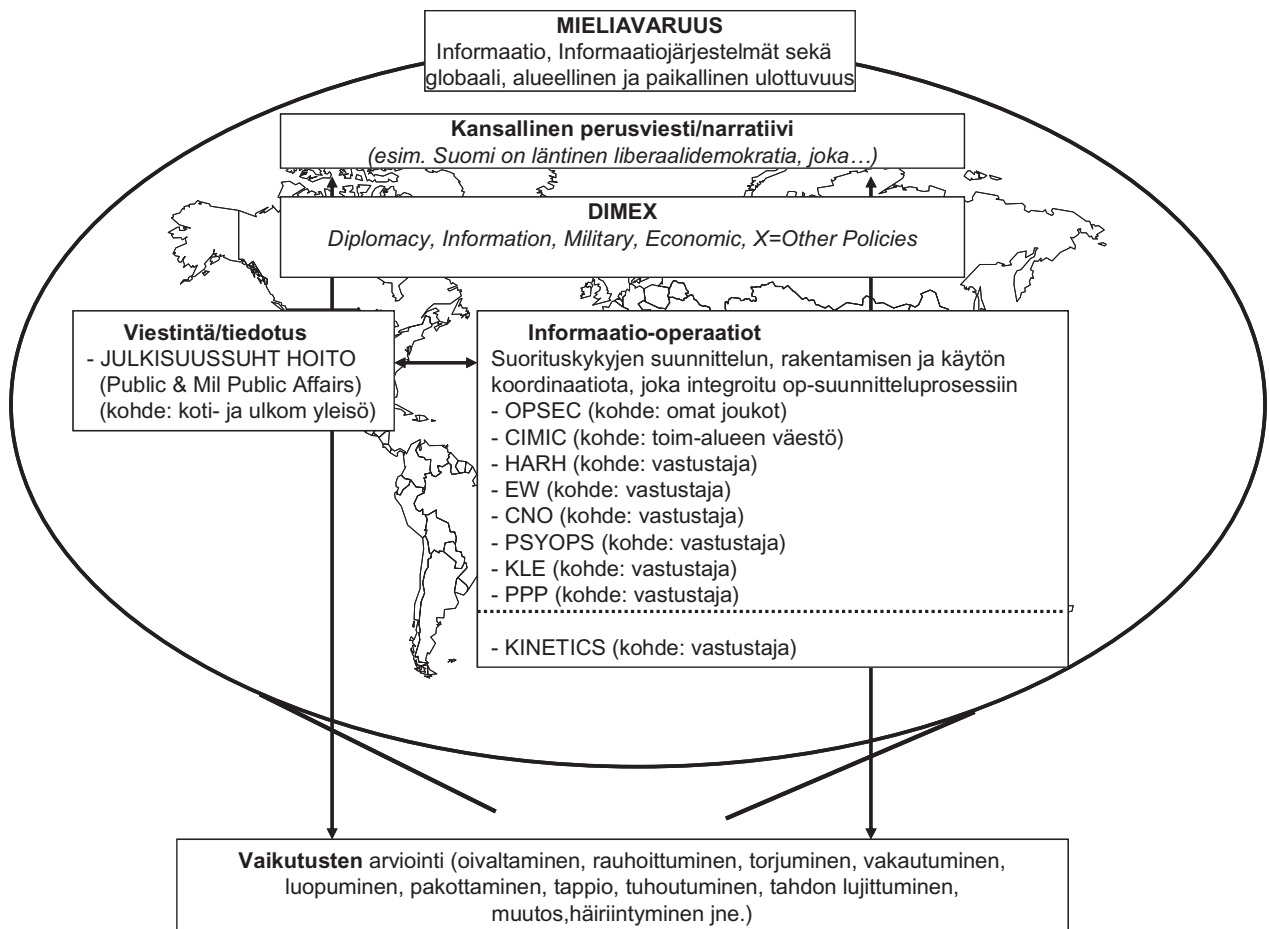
MIELIAVARUUS
Informaatio, Informaatiojärjestelmät sekä globaali, alueellinen ja paikallinen ulottuvuus

Kansallinen perusviesti/narratiivi
(esim. Suomi on läntinen liberaalidemokratia, joka…)

DIMEX
Diplomacy, Information, Military, Economic, X=Other Policies

Viestintä/tiedotus
- JULKISUUSSUHT HOITO (Public & Mil Public Affairs) (kohde: koti- ja ulkom yleisö)

Informaatio-operaatiot
Suorituskykyjen suunnittelun, rakentamisen ja käytön koordinaatiota, joka integroitu op-suunnitteluprosessiin
- OPSEC (kohde: omat joukot)
- CIMIC (kohde: toim-alueen väestö)
- HARH (kohde: vastustaja)
- EW (kohde: vastustaja)
- CNO (kohde: vastustaja)
- PSYOPS (kohde: vastustaja)
- KLE (kohde: vastustaja)
- PPP (kohde: vastustaja)
- KINETICS (kohde: vastustaja)

Vaikutusten arviointi (oivaltaminen, rauhoittuminen, torjuminen, vakautuminen, luopuminen, pakottaminen, tappio, tuhoutuminen, tahdon lujittuminen, muutos,häiriintyminen jne.)